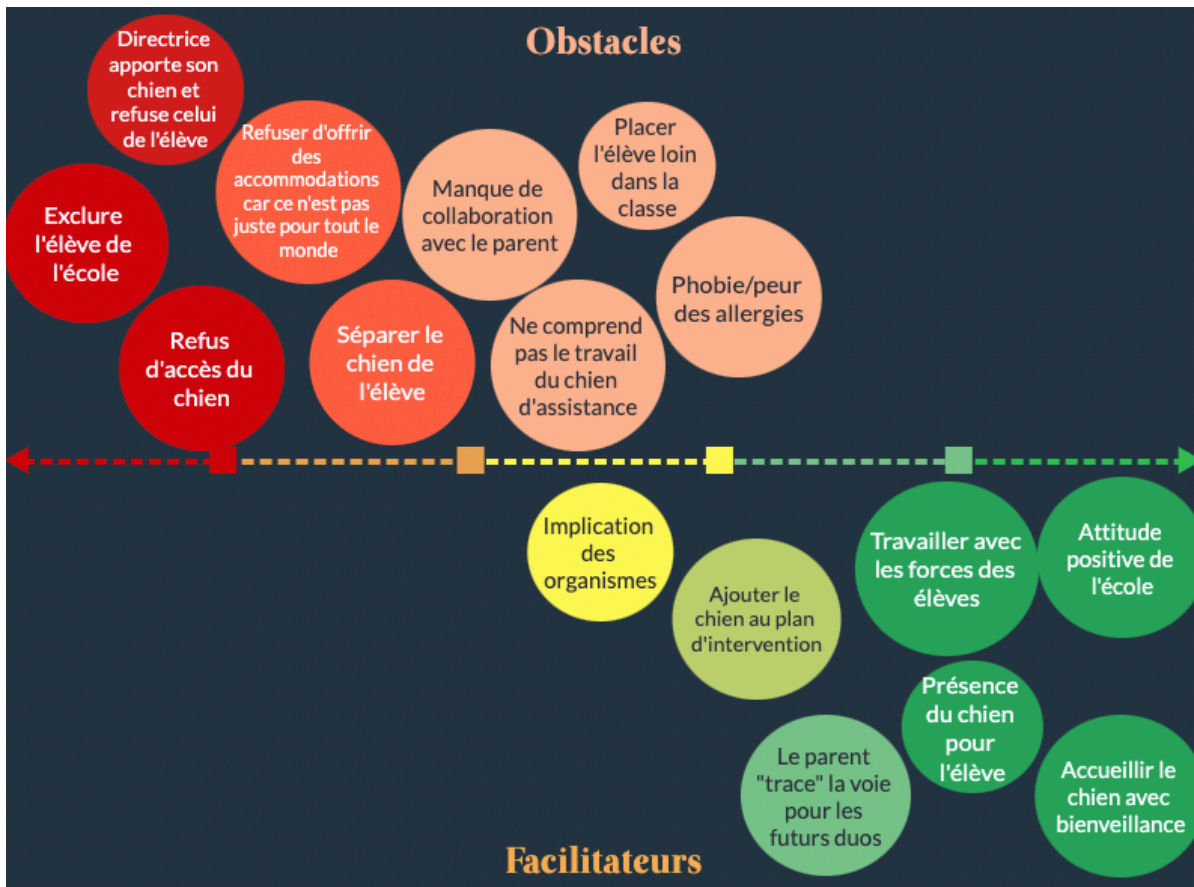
Obstacles

Directrice apporte son chien et refuse celui de l'élève

Refuser d'offrir des accommodations car ce n'est pas juste pour tout le monde

Manque de collaboration avec le parent

Placer l'élève loin dans la classe

Exclure l'élève de l'école

Phobie/peur des allergies

Refus d'accès du chien

Séparer le chien de l'élève

Ne comprend pas le travail du chien d'assistance

Implication des organismes

Ajouter le chien au plan d'intervention

Travailler avec les forces des élèves

Attitude positive de l'école

Présence du chien pour l'élève

Le parent "trace" la voie pour les futurs duos

Accueillir le chien avec bienveillance

Facilitateurs